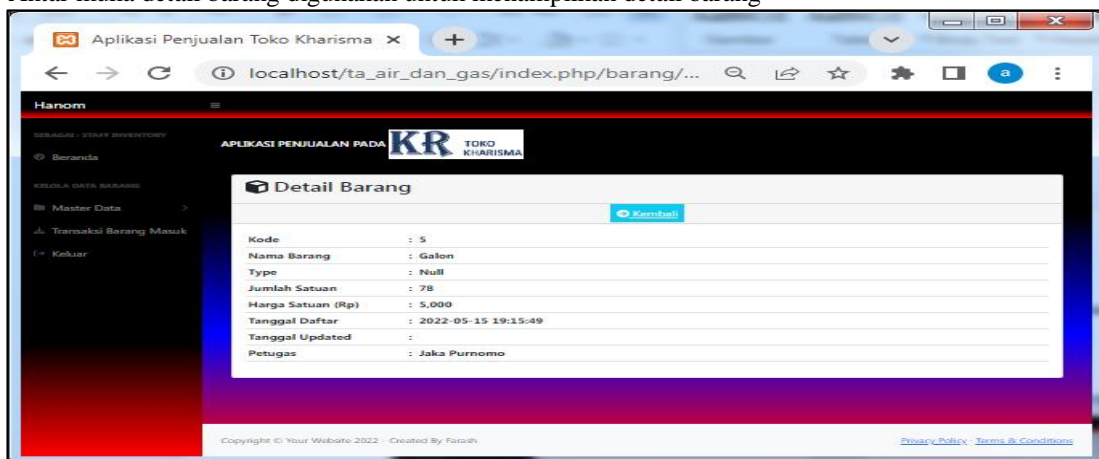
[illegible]

Aplikasi Penjualan Toko Kharisma ×

+

localhost/ta_air_dan_gas/index.php/barang/...

a

Hanom

≡

SEBAGAI : STAFF INVENTORY

Beranda

KELOLA DATA BARANG

Master Data

Transaksi Barang Masuk

Keluar

APLIKASI PENJUALAN PADA KR TOKO KHARISMA

Detail Barang

Kembali

| | |
|---|---|
| Kode | : 5 |
| Nama Barang | : Galon |
| Type | : Null |
| Jumlah Satuan | : 78 |
| Harga Satuan (Rp) | : 5,000 |
| Tanggal Daftar | : 2022-05-15 19:15:49 |
| Tanggal Updated | : |
| Petugas | : Jaka Purnomo |

Copyright © Your Website 2022 · Created By Farash

Privacy Policy · Terms & Conditions